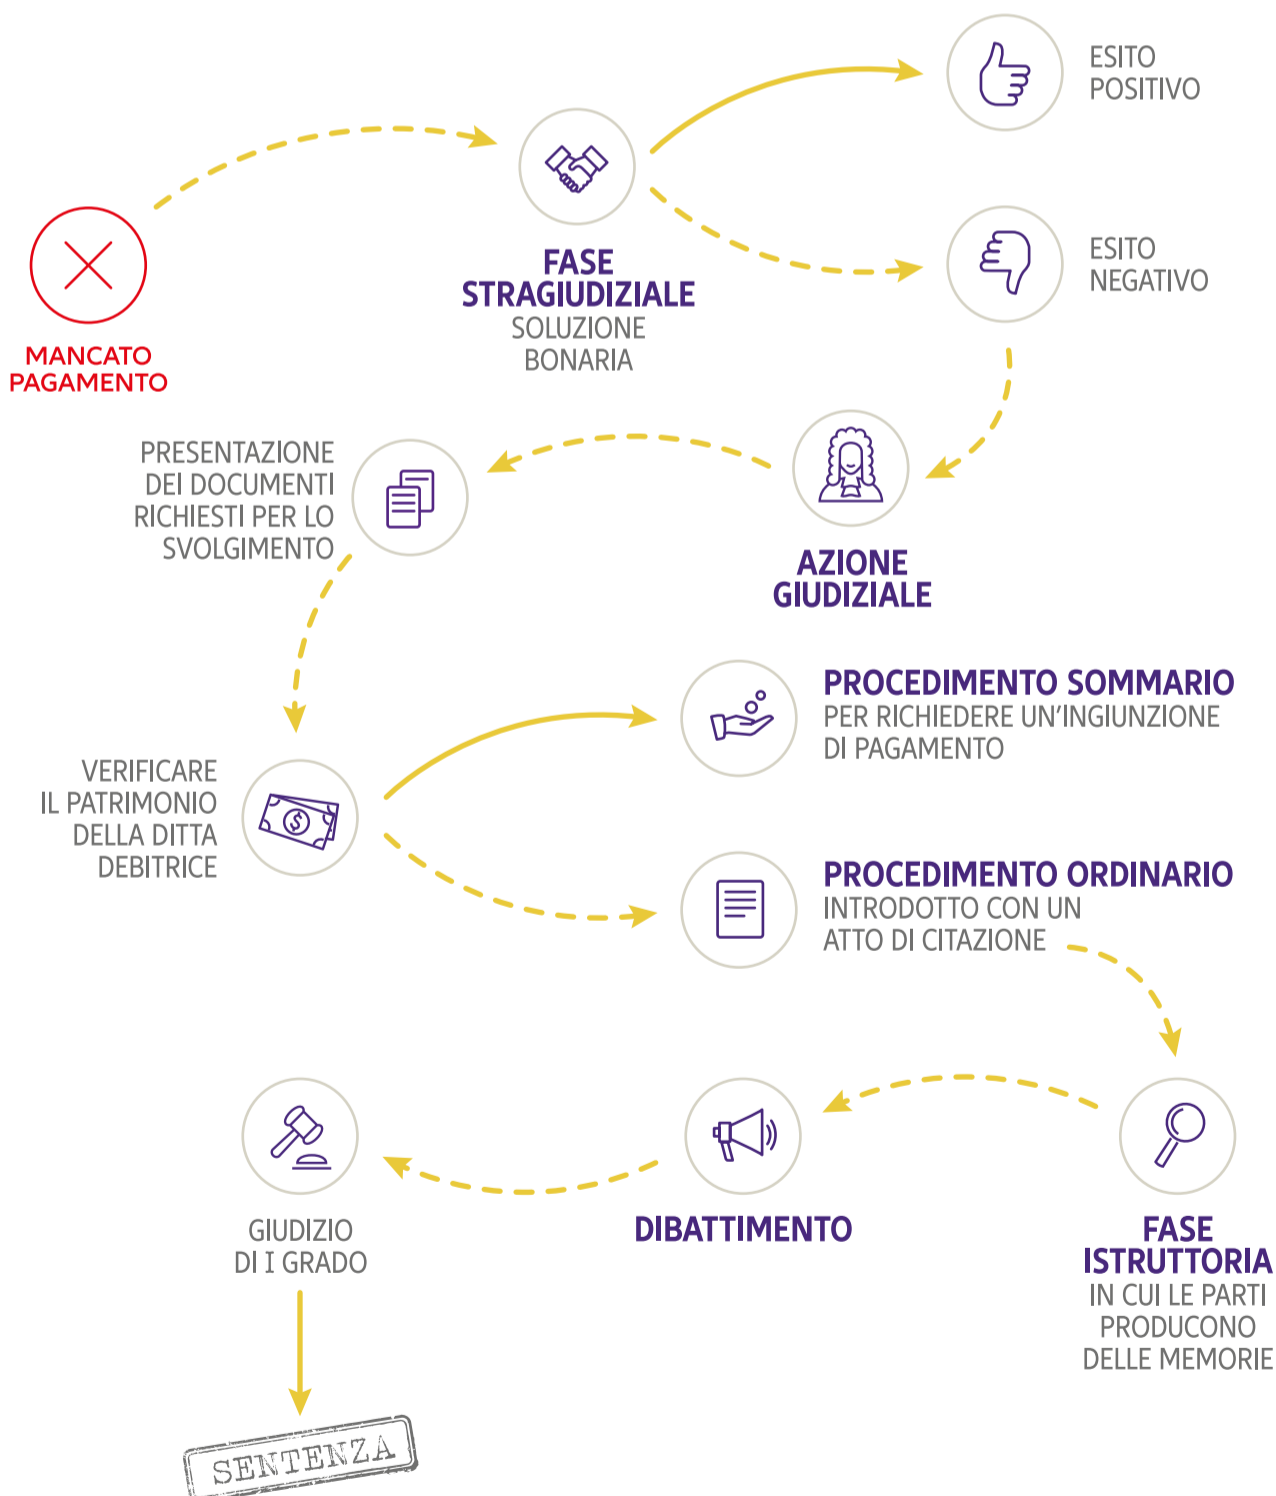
MANCATO PAGAMENTO

FASE STRAGIUDIZIALE
SOLUZIONE BONARIA

ESITO POSITIVO

ESITO NEGATIVO

AZIONE GIUDIZIALE

PRESENTAZIONE DEI DOCUMENTI RICHIESTI PER LO SVOLGIMENTO

VERIFICARE IL PATRIMONIO DELLA DITTA DEBITRICE

PROCEDIMENTO SOMMARIO
PER RICHIEDERE UN'INGIUNZIONE DI PAGAMENTO

PROCEDIMENTO ORDINARIO
INTRODOTTO CON UN ATTO DI CITAZIONE

FASE ISTRUTTORIA
IN CUI LE PARTI PRODUCONO DELLE MEMORIE

DIBATTIMENTO

GIUDIZIO DI I GRADO

SENTENZA